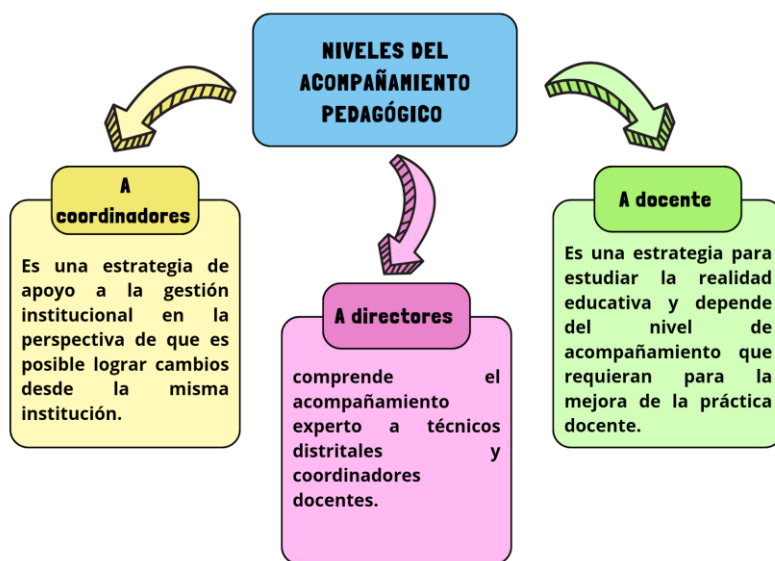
NIVELES DEL ACOMPAÑAMIENTO PEDAGÓGICO

A coordinadores

Es una estrategia de apoyo a la gestión institucional en la perspectiva de que es posible lograr cambios desde la misma institución.

A directores

comprende el acompañamiento experto a técnicos distritales y coordinadores docentes.

A docente

Es una estrategia para estudiar la realidad educativa y depende del nivel de acompañamiento que requieran para la mejora de la práctica docente.